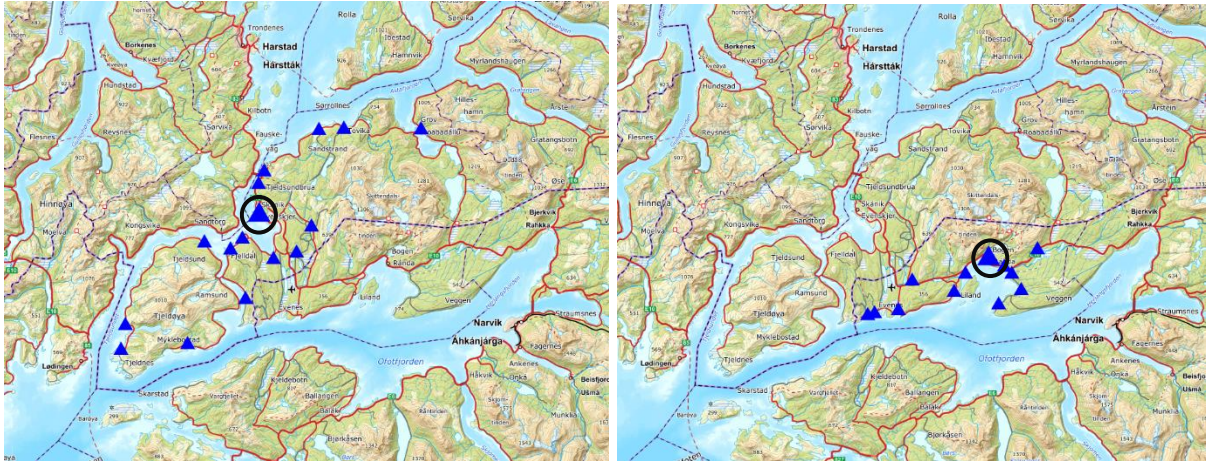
Trondenes
Rolla
Harstad
Hárstták
Borkenes
Kvæfjord
Ibestad
Hamnvik
Myrlandshaugen
Hundstad
Kilbotn
Sørrollnes
Hilleshamn
Årstein
Revsnes
Sørvika
Fauskevåg
Tovika
Grov
Gratangen
Gratangsbotn
Flesnes
Sandstrand
Tjeldsundbrua
Øse
Hinnøya
Skånland
Bjerkvik
Rahkka
Sandtorg
Kongsvika
Evenskjer
Tjeldsund
Fjeldal
Bogen
Ramsund
Tjeldøya
Liland
Veggen
Evenes
Myklebostad
Narvik
Áhkánjárga
Straumsnes
Lødingen
Tjeldnes
Ofotfjorden
Fagernes
Ankenes
Håkvik
Beisfjord
Skarstad
Kjeldebotn
Ballangen
Bjørkåsen

Trondenes
Rolla
Harstad
Hárstták
Borkenes
Kvæfjord
Ibestad
Myrlandshaugen
Hundstad
Kilbotn
Sørrollnes
Hilleshamn
Årstein
Revsnes
Sørvika
Fauskevåg
Tovika
Grov
Gratangsbotn
Flesnes
Sandstrand
Tjeldsundbrua
Øse
Hinnøya
Skånland
Evenskjer
Bjerkvik
Rahkka
Sandtorg
Kongsvika
Tjeldsund
Fjeldal
Bogen
Ramsund
Tjeldøya
Liland
Veggen
Evenes
Myklebostad
Narvik
Áhkánjárga
Straumsnes
Lødingen
Tjeldnes
Ofotfjorden
Fagernes
Ankenes
Håkvik
Beisfjord
Skarstad
Kjeldebotn
Ballangen
Bjørkåsen